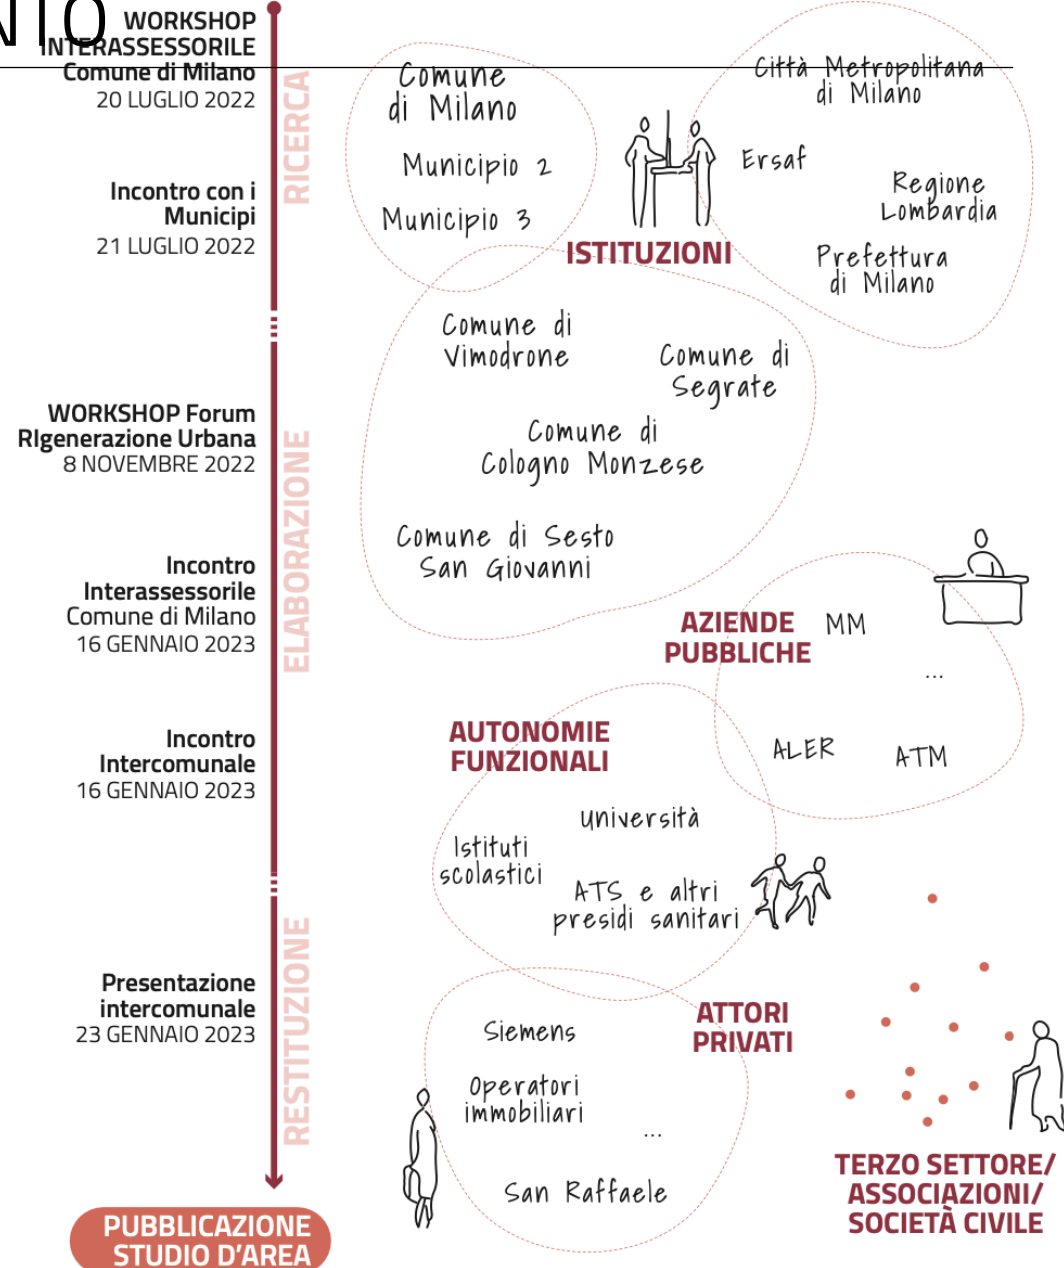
NTO

WORKSHOP INTERASSESSORILE Comune di Milano 20 LUGLIO 2022

Incontro con i Municipi 21 LUGLIO 2022

RICERCA

WORKSHOP Forum RIgenerazione Urbana 8 NOVEMBRE 2022

Incontro Interassessorile Comune di Milano 16 GENNAIO 2023

ELABORAZIONE

Incontro Intercomunale 16 GENNAIO 2023

Presentazione intercomunale 23 GENNAIO 2023

RESTITUZIONE

PUBBLICAZIONE STUDIO D'AREA

Comune di Milano

Municipio 2

Municipio 3

ISTITUZIONI

Città Metropolitana di Milano

Ersaf

Regione Lombardia

Prefettura di Milano

Comune di Vimodrone

Comune di Segrate

Comune di Cologno Monzese

Comune di Sesto San Giovanni

AZIENDE PUBBLICHE

MM

...

ALER

ATM

AUTONOMIE FUNZIONALI

università

Istituti scolastici

ATS e altri presidi sanitari

Siemens

ATTORI PRIVATI

Operatori immobiliari

...

San Raffaele

TERZO SETTORE/ ASSOCIAZIONI/ SOCIETÀ CIVILE